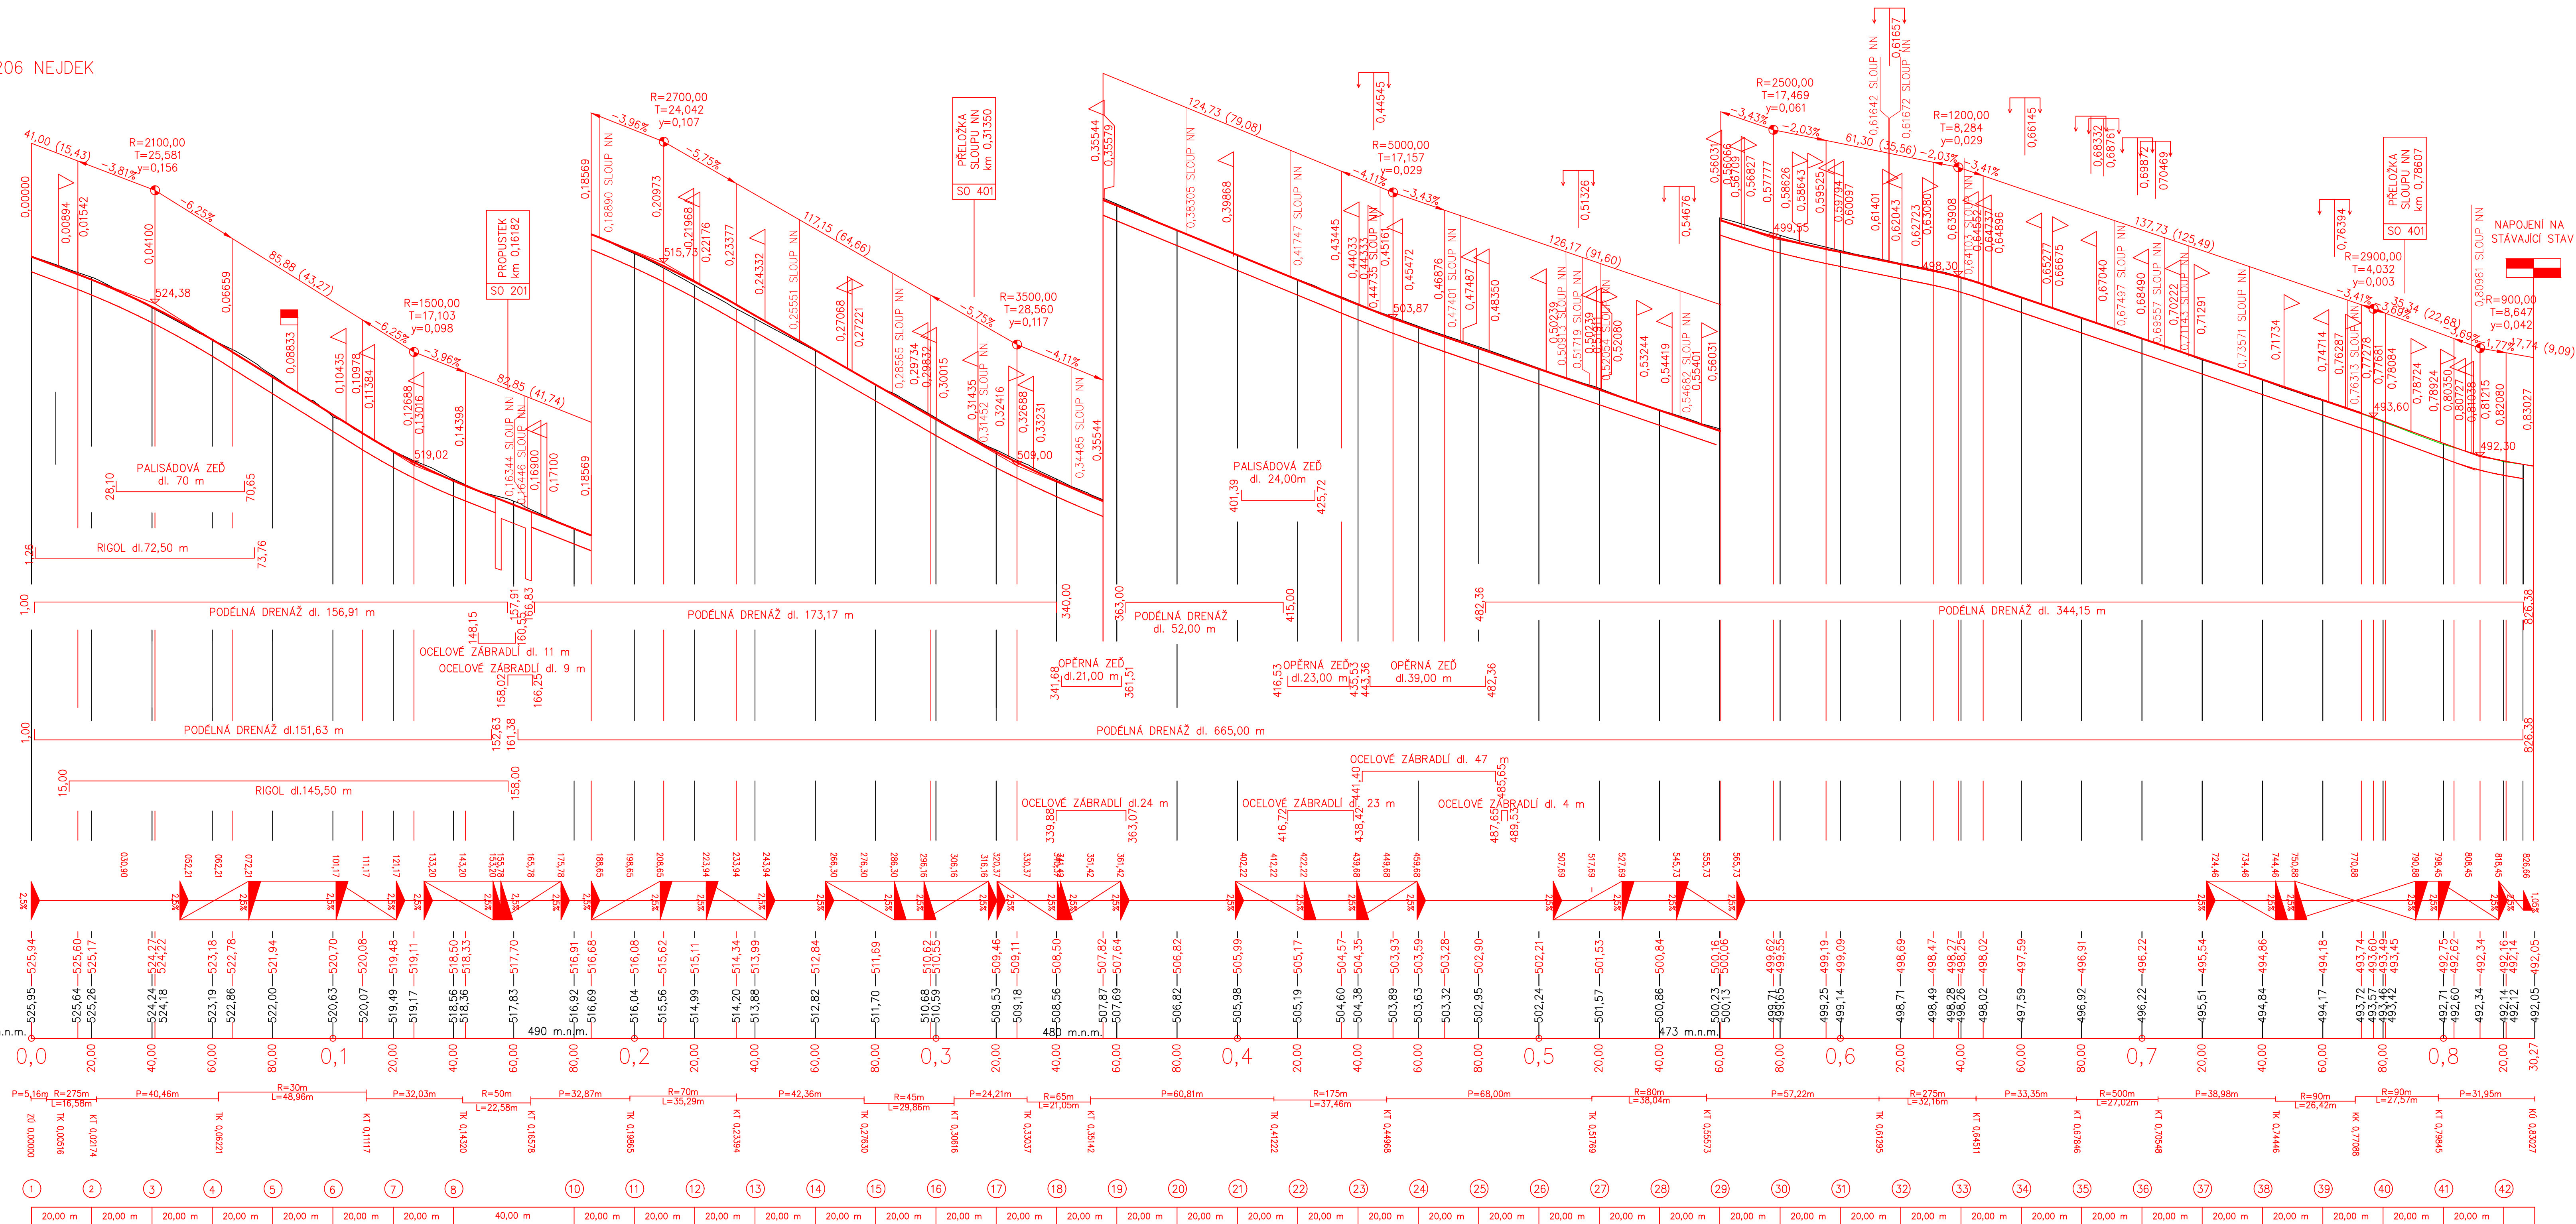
206 NEJDEK

41,00 (15,43)
R=2100,00
T=25,581
y=0,156
-3,81%
-6,25%
85,88 (43,27)
-6,25%
R=1500,00
T=17,103
y=0,098
-3,96%
82,85 (41,74)
PROPUSTEK km 0,16182
SO 201
R=2700,00
T=24,042
y=0,107
-3,96%
-5,75%
117,15 (64,66)
PŘELOŽKA SLOUPU NN km 0,31350
SO 401
-5,75%
R=3500,00
T=28,560
y=0,117
-4,11%
124,73 (79,08)
R=5000,00
T=17,157
y=0,029
-4,11%
-3,43%
126,17 (91,60)
R=2500,00
T=17,469
y=0,061
-3,43%
-2,03%
61,30 (35,56)
-2,03%
R=1200,00
T=8,284
y=0,029
-3,41%
137,73 (125,49)
PŘELOŽKA SLOUPU NN km 0,78607
SO 401
R=2900,00
T=4,032
y=0,003
-3,41%
35,34 (22,68)
-3,69%
R=900,00
T=8,647
y=0,042
-1,77%
17,74 (9,09)
NAPOJENÍ NA STÁVAJÍCÍ STAV

0,00000 0,00894 0,01542 0,04100 0,06659 0,08833 0,10435 0,10978 0,11384 0,12688 0,13016 0,14398 0,16344 SLOUP NN 0,16446 SLOUP NN 0,16900 0,17100 0,18569 0,18569 0,18890 SLOUP NN 0,20973 0,21968 0,22176 0,23377 0,24332 0,25551 SLOUP NN 0,27068 0,27221 0,28565 SLOUP NN 0,29734 0,29832 0,30015 0,31435 0,31452 SLOUP NN 0,32416 0,32688 0,33231 0,34485 SLOUP NN 0,35544 0,35544 0,35579 0,38305 SLOUP NN 0,39868 0,41747 SLOUP NN 0,43445 0,44033 0,44333 0,44735 SLOUP NN 0,45161 0,44545 0,45472 0,46876 0,47401 SLOUP NN 0,47487 0,48350 0,50239 0,50913 SLOUP NN 0,51126 0,51719 SLOUP NN 0,50239 0,52052 SLOUP NN 0,52080 0,53244 0,54419 0,54676 0,54682 SLOUP NN 0,55401 0,56031 0,56031 0,56066 0,56827 0,57777 0,58626 0,58643 0,59525 0,59794 0,60097 0,61401 0,61642 SLOUP NN 0,61657 0,61672 SLOUP NN 0,62043 0,62723 0,63080 0,63908 0,64103 SLOUP NN 0,64532 0,64537 0,64896 0,66145 0,65277 0,66675 0,67040 0,67497 SLOUP NN 0,68332 0,68761 0,68490 0,69557 SLOUP NN 0,69872 0,70469 0,70222 0,71143 SLOUP NN 0,71291 0,73571 SLOUP NN 0,71734 0,74714 0,76287 0,76394 0,76513 SLOUP NN 0,77278 0,77681 0,78084 0,78724 0,80350 0,80727 0,80961 SLOUP NN 0,81038 0,81215 0,82080 0,83027

524,38 519,02 515,73 509,00 503,87 499,55 498,30 493,60 492,30

PALISÁDOVÁ ZEĎ dl. 70 m 28,10 70,65
RIGOL dl.72,50 m 1,26 73,76
PALISÁDOVÁ ZEĎ dl. 24,00m 401,39 425,72
PODÉLNÁ DRENÁŽ dl. 156,91 m 1,00 157,91
PODÉLNÁ DRENÁŽ dl. 173,17 m 166,83 340,00
PODÉLNÁ DRENÁŽ dl. 52,00 m 363,00 415,00
PODÉLNÁ DRENÁŽ dl. 344,15 m 482,36 826,38
OCELOVÉ ZÁBRADLÍ dl. 11 m 148,15 160,51
OCELOVÉ ZÁBRADLÍ dl. 9 m 158,02 166,25
OPĚRNÁ ZEĎ dl.21,00 m 341,68 361,51
OPĚRNÁ ZEĎ dl.23,00 m 416,53 435,53 443,36
OPĚRNÁ ZEĎ dl.39,00 m 482,36
PODÉLNÁ DRENÁŽ dl.151,63 m 1,00 152,63
PODÉLNÁ DRENÁŽ dl. 665,00 m 161,38 826,38
OCELOVÉ ZÁBRADLÍ dl. 47 441,40 485,65
RIGOL dl.145,50 m 15,00 158,00
OCELOVÉ ZÁBRADLÍ dl.24 m 339,88 363,07
OCELOVÉ ZÁBRADLÍ dl. 23 m 416,72 438,42
OCELOVÉ ZÁBRADLÍ dl. 4 m 487,65 489,55

030,90 052,21 062,21 072,21 101,17 111,17 121,17 133,20 143,20 153,20 155,78 165,78 175,78 188,65 198,65 208,65 223,94 233,94 243,94 266,30 276,30 286,30 296,16 306,16 316,16 320,37 330,37 340,37 351,42 361,42 402,22 412,22 422,22 438,68 448,68 459,68 507,69 517,69 527,69 545,73 555,73 565,73 724,46 734,46 744,46 750,88 770,88 790,88 798,45 808,45 818,45 826,66
2,5%

525,94 525,60 525,17 524,27 524,22 523,18 522,78 521,94 520,70 520,08 519,48 519,11 518,50 518,33 517,70 516,91 516,68 516,08 515,62 515,11 514,34 513,99 512,84 511,69 510,62 510,55 509,46 509,11 508,50 507,82 507,64 506,82 505,99 505,17 504,57 504,35 503,93 503,59 503,28 502,90 502,21 501,53 500,84 500,16 500,06 499,62 499,55 499,19 499,09 498,69 498,47 498,27 498,25 498,02 497,59 496,91 496,22 495,54 494,86 494,18 493,74 493,60 493,49 493,45 492,75 492,62 492,34 492,16 492,14 492,05
525,95 525,64 525,26 524,24 524,18 523,19 522,86 522,00 520,63 520,07 519,49 519,17 518,56 518,36 517,83 516,92 516,69 516,04 515,56 514,99 514,20 513,88 512,82 511,70 510,68 510,59 509,53 509,18 508,56 507,87 507,69 506,82 505,98 505,19 504,60 504,38 503,89 503,63 503,32 502,95 502,24 501,57 500,86 500,23 500,13 499,71 499,65 499,25 499,14 498,71 498,49 498,28 498,26 498,02 497,59 496,92 496,22 495,51 494,84 494,17 493,72 493,57 493,46 493,42 492,71 492,60 492,34 492,14 492,12 492,05
m.n.m. 490 m.n.m. 480 m.n.m. 473 m.n.m.

0,0 20,00 40,00 60,00 80,00 0,1 20,00 40,00 60,00 80,00 0,2 20,00 40,00 60,00 80,00 0,3 20,00 40,00 60,00 80,00 0,4 20,00 40,00 60,00 80,00 0,5 20,00 40,00 60,00 80,00 0,6 20,00 40,00 60,00 80,00 0,7 20,00 40,00 60,00 80,00 0,8 20,00 30,27

P=5,16m R=275m L=16,58m P=40,46m R=30m L=48,96m P=32,03m R=50m L=22,58m P=32,87m R=70m L=35,29m P=42,36m R=45m L=29,86m P=24,21m R=65m L=21,05m P=60,81m R=175m L=37,46m P=68,00m R=80m L=38,04m P=57,22m R=275m L=32,16m P=33,35m R=500m L=27,02m P=38,98m R=90m L=26,42m R=90m L=27,57m P=31,95m
ZÚ 0,00000 TK 0,00516 KT 0,02174 TK 0,06221 KT 0,11117 TK 0,14320 KT 0,16578 TK 0,19865 KT 0,23394 TK 0,27630 KT 0,30616 TK 0,33037 KT 0,35142 TK 0,41222 KT 0,44968 TK 0,50769 KT 0,55573 TK 0,61295 KT 0,64511 TK 0,67846 KT 0,70548 TK 0,74446 KK 0,77088 KT 0,79845 KÚ 0,83027

1 2 3 4 5 6 7 8 10 11 12 13 14 15 16 17 18 19 20 21 22 23 24 25 26 27 28 29 30 31 32 33 34 35 36 37 38 39 40 41 42
20,00 m 20,00 m 20,00 m 20,00 m 20,00 m 20,00 m 20,00 m 40,00 m 20,00 m 20,00 m 20,00 m 20,00 m 20,00 m 20,00 m 20,00 m 20,00 m 20,00 m 20,00 m 20,00 m 20,00 m 20,00 m 20,00 m 20,00 m 20,00 m 20,00 m 20,00 m 20,00 m 20,00 m 20,00 m 20,00 m 20,00 m 20,00 m 20,00 m 20,00 m 20,00 m 20,00 m 20,00 m 20,00 m 20,00 m 20,00 m 20,00 m